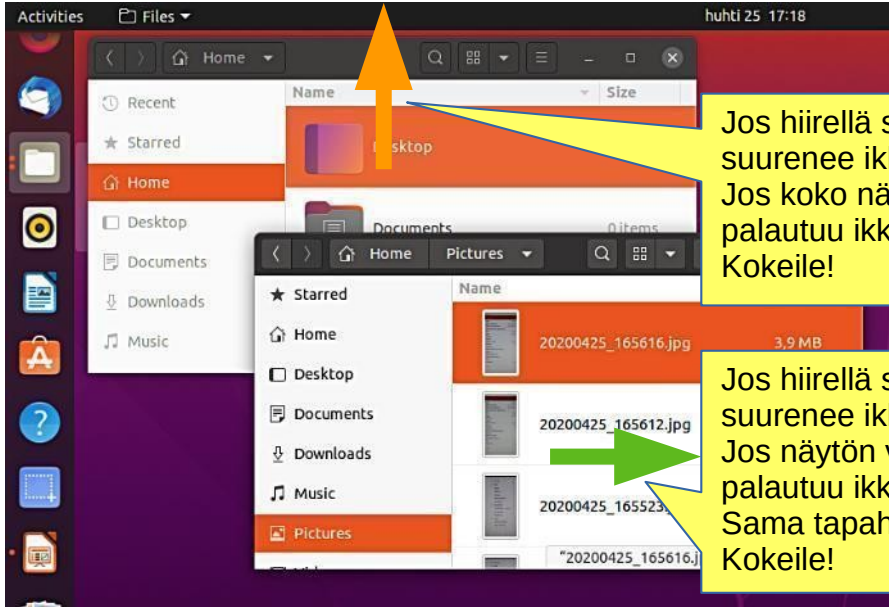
Activities Files ▾ huhti 25 17:18

Home

Recent
Starred
Home
Desktop
Documents
Downloads
Music

Name
Size

Desktop

Documents
0 items

Jos hiirellä s
suurenee ik
Jos koko nä
palautuu ikk
Kokeile!

Home Pictures

Starred
Home
Desktop
Documents
Downloads
Music
Pictures

Name

20200425_165616.jpg 3,9 MB
20200425_165612.jpg
20200425_165523
"20200425_165616.j

Jos hiirellä s
suurenee ik
Jos näytön v
palautuu ikk
Sama tapah
Kokeile!